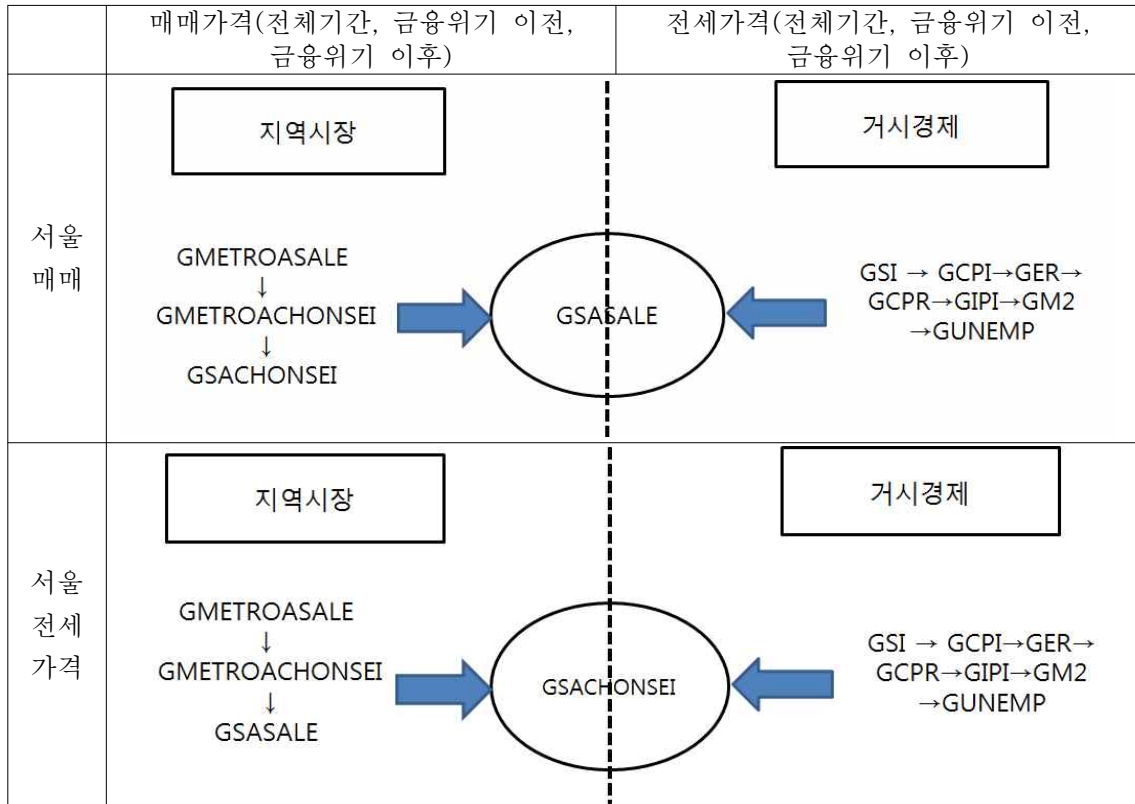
| | 매매가격(전체기간, 금융위기 이전, 금융위기 이후) | 전세가격(전체기간, 금융위기 이전, 금융위기 이후) |
|---|---|---|
| 서울 매매 | 지역시장<br>GMETROASALE<br>↓<br>GMETROACHONSEI<br>↓<br>GSACHONSEI<br>GSASALE | 거시경제<br>GSI → GCPI→GER→ GCPR→GIPI→GM2 →GUNEMP |
| 서울 전세 가격 | 지역시장<br>GMETROASALE<br>↓<br>GMETROACHONSEI<br>↓<br>GSASALE<br>GSACHONSEI | 거시경제<br>GSI → GCPI→GER→ GCPR→GIPI→GM2 →GUNEMP |